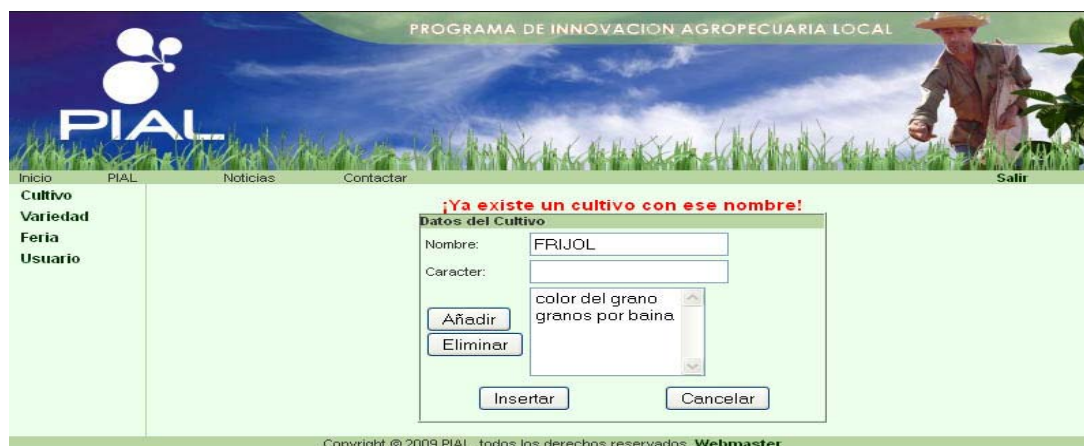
PROGRAMA DE INNOVACION AGROPECUARIA LOCAL

PIAL

Inicio PIAL Noticias Contactar Salir

Cultivo
Variedad
Feria
Usuario

¡Ya existe un cultivo con ese nombre!

Datos del Cultivo

Nombre: FRIJOL

Caracter:

Añadir
Eliminar

color del grano
granos por baina

Insertar Cancelar

Copyright © 2009 PIAL, todos los derechos reservados. Webmaster